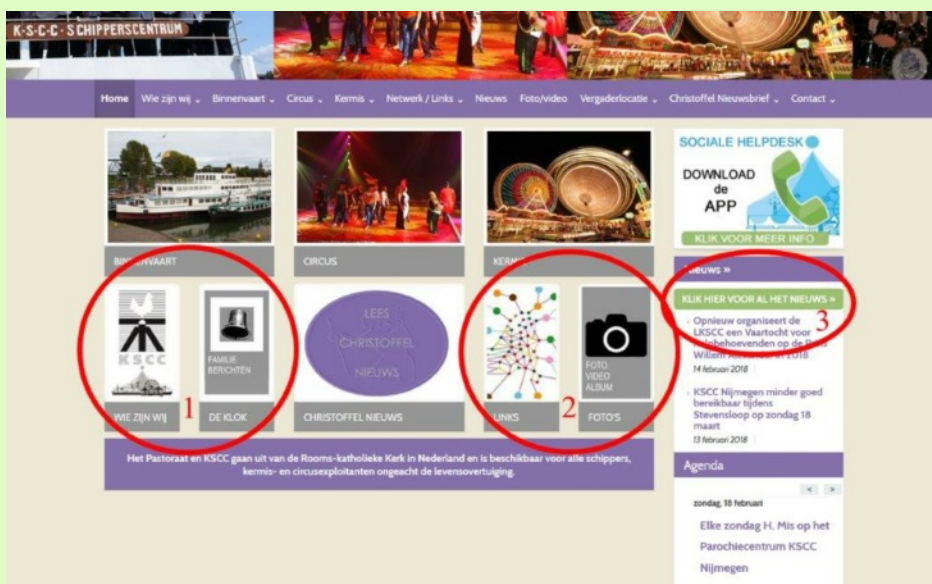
K·S·C·C· SCHIPPERSCENTRUM

Home Wie zijn wij Binnenvaart Circus Kermis Netwerk / Links Nieuws Foto/video Vergaderlocatie Christoffel Nieuwsbrief Contact

SOCIALE HELPDESK
DOWNLOAD de APP
KLIK VOOR MEER INFO

BIN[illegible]VAART

CIRCUS

KERM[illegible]

Nieuws »

KLIK HIER VOOR AL HET NIEUWS »

KSCC

FAMILIE BERICHTEN

LEES CHRISTOFFEL NIEUWS

FOTO VIDEO ALBUM

Opnieuw organiseert de LKSCC een Vaartocht voor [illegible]behoevenden op de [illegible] Willem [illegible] 2018
14 februari 2018

KSCC Nijmegen minder goed bereikbaar tijdens Stevensloop op zondag 18 maart
13 februari 2018

WIE ZIJN WIJ 1 DE KLOK CHRISTOFFEL NIEUWS LINKS 2 FOTO'S 3

Het Pastoraat en KSCC gaan uit van de Rooms-katholieke Kerk in Nederland en is beschikbaar voor alle schippers, kermis- en circusexploitanten ongeacht de levensovertuiging.

Agenda

< >

zondag, 18 februari

Elke zondag H. Mis op het Parochiecentrum KSCC Nijmegen